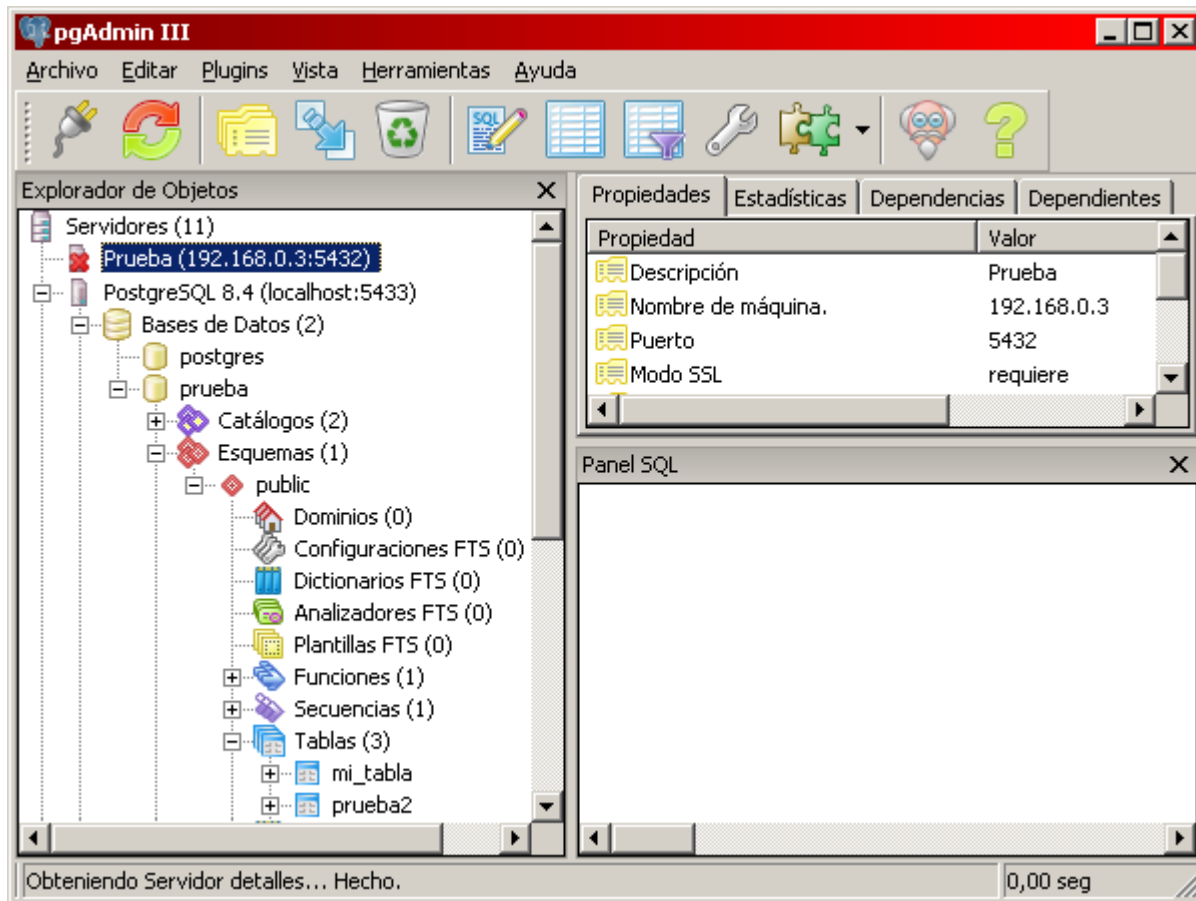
pgAdmin III

Archivo Editar Plugins Vista Herramientas Ayuda

SQL

Explorador de Objetos

Servidores (11)
Prueba (192.168.0.3:5432)
PostgreSQL 8.4 (localhost:5433)
Bases de Datos (2)
postgres
prueba
Catálogos (2)
Esquemas (1)
public
Dominios (0)
Configuraciones FTS (0)
Dictionarios FTS (0)
Analizadores FTS (0)
Plantillas FTS (0)
Funciones (1)
Secuencias (1)
Tablas (3)
mi_tabla
prueba2

Propiedades | Estadísticas | Dependencias | Dependientes

| Propiedad | Valor |
|---|---|
| Descripción | Prueba |
| Nombre de máquina. | 192.168.0.3 |
| Puerto | 5432 |
| Modo SSL | requiere |

Panel SQL

Obteniendo Servidor detalles... Hecho.
0,00 seg